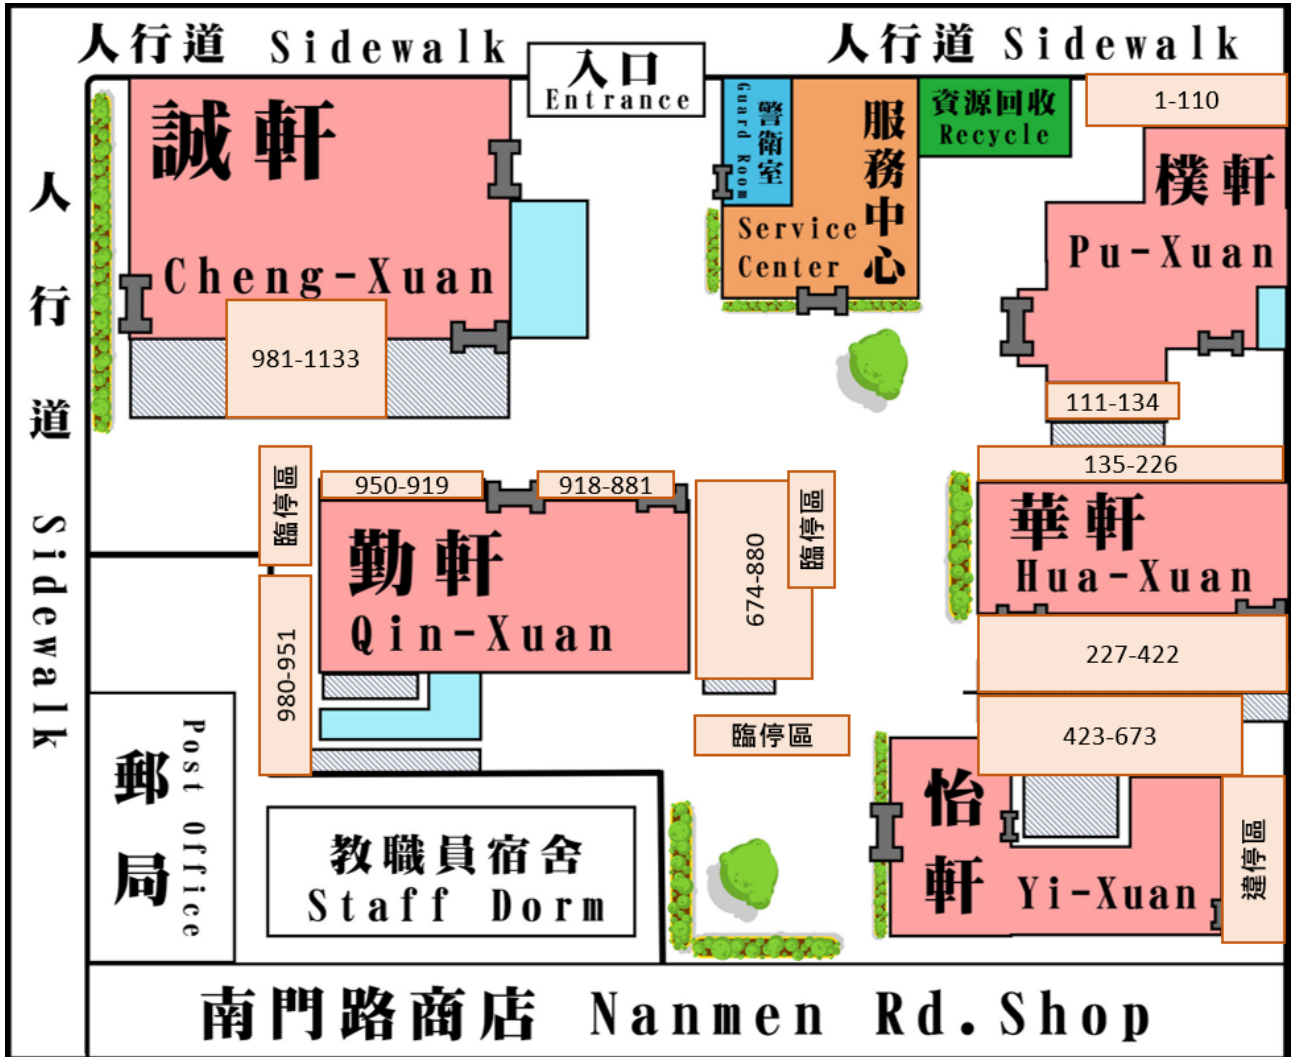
人行道 Sidewalk

入口 Entrance

人行道 Sidewalk

人行道 Sidewalk

誠軒 Cheng-Xuan

981-1133

警衛室 Guard Room

服務中心 Service Center

資源回收 Recycle

1-110

樸軒 Pu-Xuan

111-134

臨停區

950-919

918-881

勤軒 Qin-Xuan

980-951

674-880

臨停區

135-226

華軒 Hua-Xuan

227-422

臨停區

423-673

郵局 Post Office

教職員宿舍 Staff Dorm

怡軒 Yi-Xuan

違停區

南門路商店 Nanmen Rd.Shop